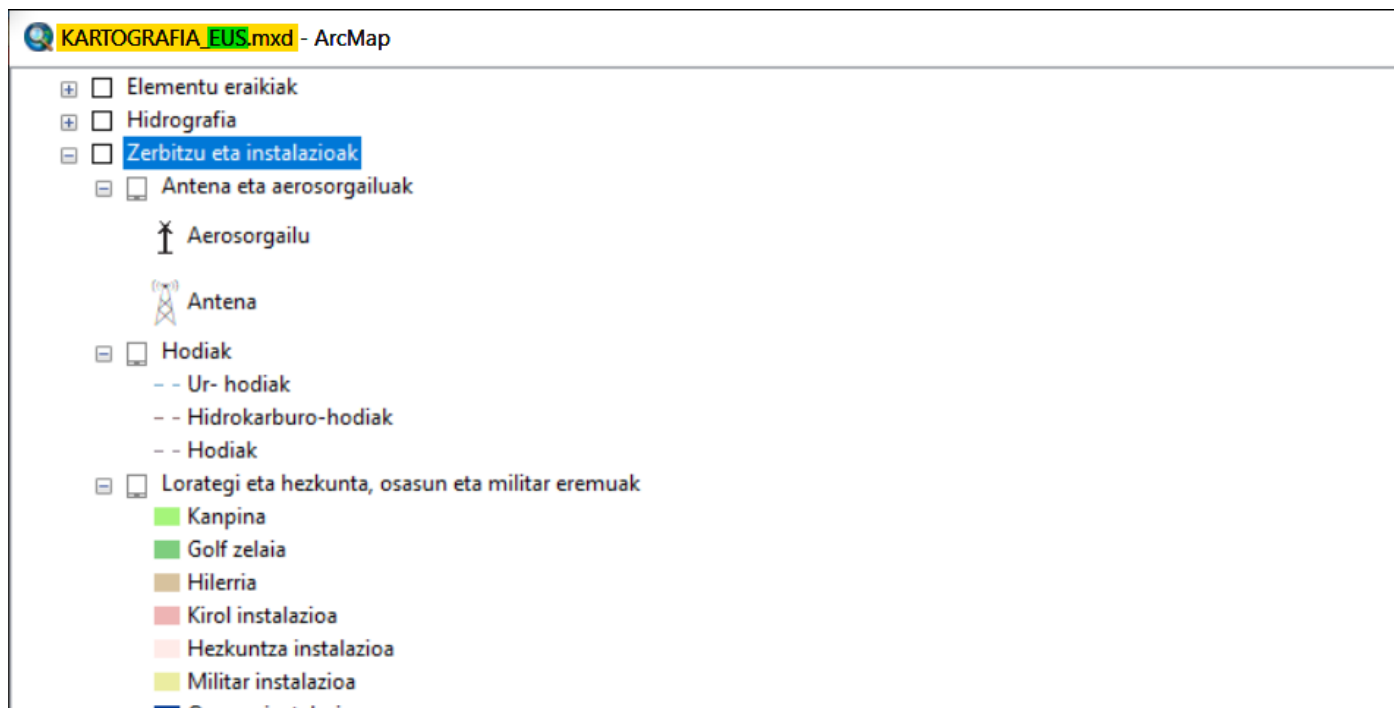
KARTOGRAFIA_EUS.mxd - ArcMap

Elementu eraikiak
Hidrografia
Zerbitzu eta instalazioak
Antena eta aerosorgailuak
Aerosorgailu
Antena
Hodiak
Ur- hodiak
Hidrokarburo-hodiak
Hodiak
Lorategi eta hezkunta, osasun eta militar eremuak
Kanpina
Golf zelaia
Hilerria
Kirol instalazioa
Hezkuntza instalazioa
Militar instalazioa
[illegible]